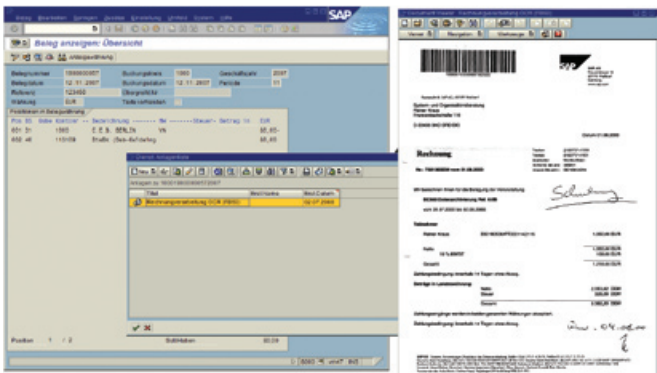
Beleg anzeigen: Übersicht

Belegnummer 1900000057 Buchungskreis 1000 Geschäftsjahr 2007
Belegdatum 12.11.2007 Buchungsdatum 12.11.2007 Periode 11
Referenz 123456
Währung EUR

Rechnung

Rechnungsbearbeitung OCR (FIBU) 02.07.2008

SAP

Position 1 / 2